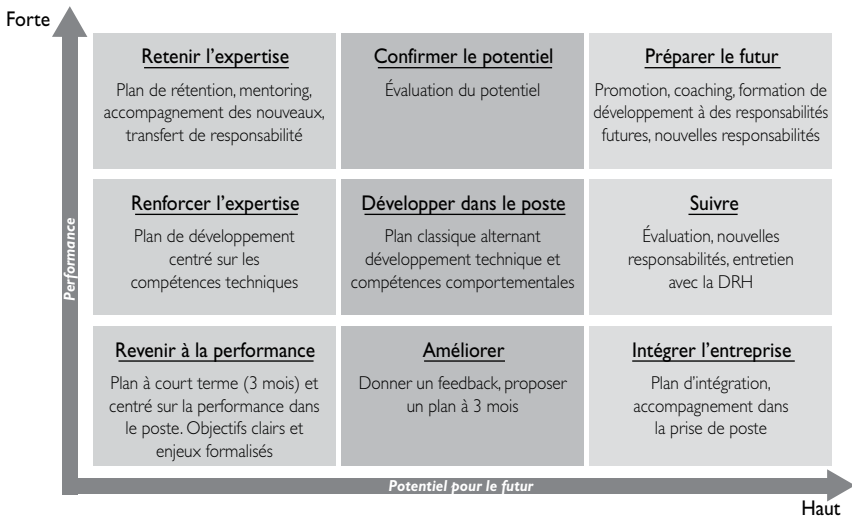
Forte

Performance

Retenir l'expertise
Plan de rétention, mentoring, accompagnement des nouveaux, transfert de responsabilité

Confirmer le potentiel
Évaluation du potentiel

Préparer le futur
Promotion, coaching, formation de développement à des responsabilités futures, nouvelles responsabilités

Renforcer l'expertise
Plan de développement centré sur les compétences techniques

Développer dans le poste
Plan classique alternant développement technique et compétences comportementales

Suivre
Évaluation, nouvelles responsabilités, entretien avec la DRH

Revenir à la performance
Plan à court terme (3 mois) et centré sur la performance dans le poste. Objectifs clairs et enjeux formalisés

Améliorer
Donner un feedback, proposer un plan à 3 mois

Intégrer l'entreprise
Plan d'intégration, accompagnement dans la prise de poste

Potentiel pour le futur

Haut